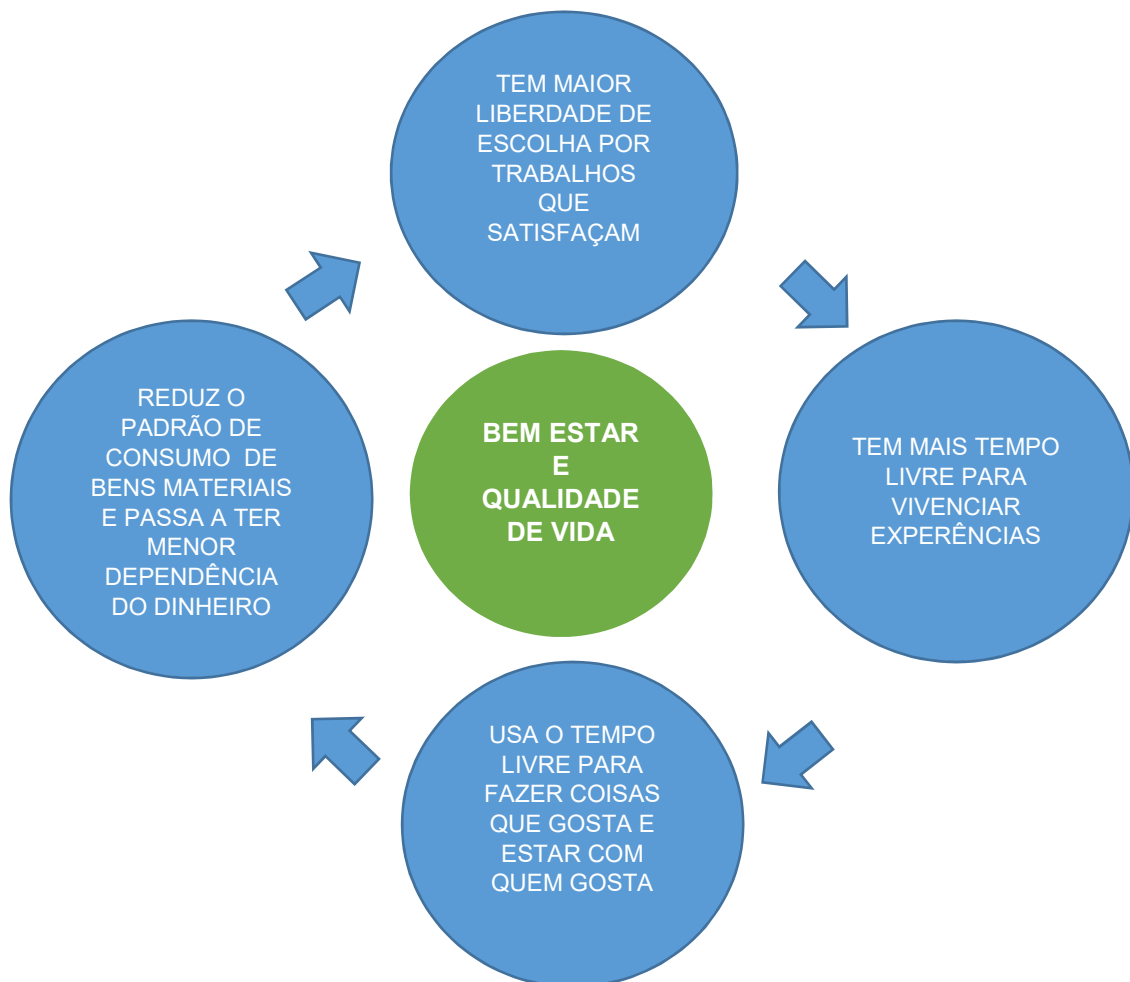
TEM MAIOR LIBERDADE DE ESCOLHA POR TRABALHOS QUE SATISFAÇAM

TEM MAIS TEMPO LIVRE PARA VIVENCIAR EXPERÊNCIAS

USA O TEMPO LIVRE PARA FAZER COISAS QUE GOSTA E ESTAR COM QUEM GOSTA

REDUZ O PADRÃO DE CONSUMO DE BENS MATERIAIS E PASSA A TER MENOR DEPENDÊNCIA DO DINHEIRO

BEM ESTAR E QUALIDADE DE VIDA